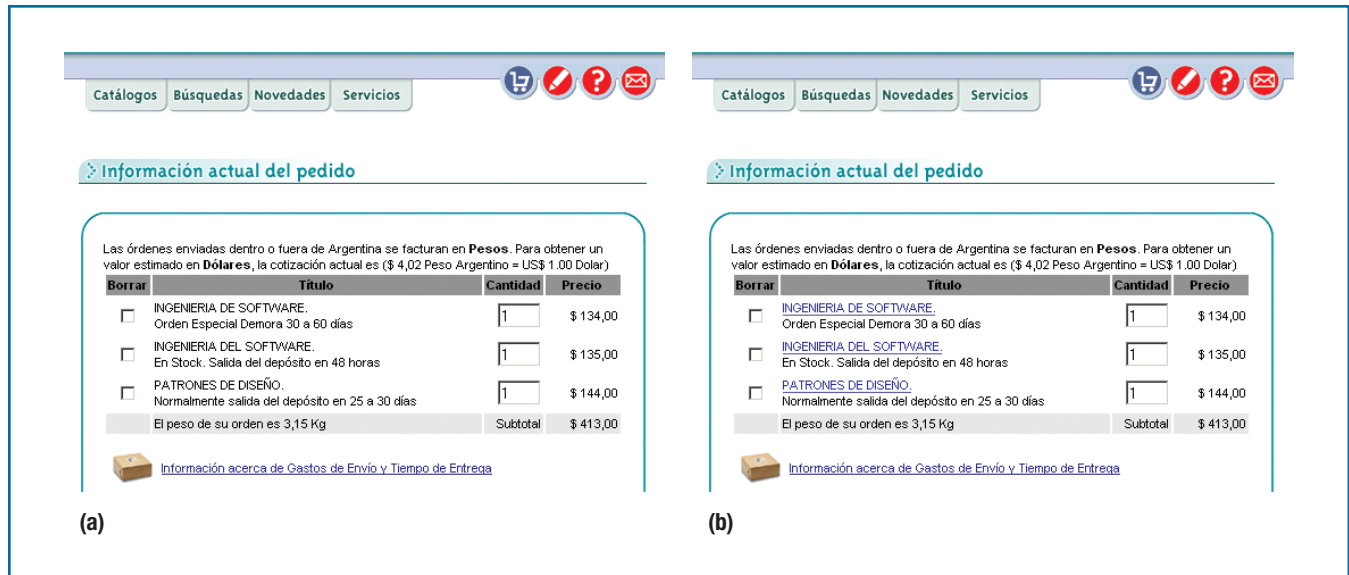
Catálogos Búsquedas Novedades Servicios

Información actual del pedido

Las órdenes enviadas dentro o fuera de Argentina se facturan en **Pesos**. Para obtener un valor estimado en **Dólares**, la cotización actual es ($ 4,02 Peso Argentino = US$ 1.00 Dolar)

| Borrar | Título | Cantidad | Precio |
|---|---|---|---|
| ☐ | INGENIERIA DE SOFTWARE. Orden Especial Demora 30 a 60 días | 1 | $ 134,00 |
| ☐ | INGENIERIA DEL SOFTWARE. En Stock. Salida del depósito en 48 horas | 1 | $ 135,00 |
| ☐ | PATRONES DE DISEÑO. Normalmente salida del depósito en 25 a 30 días | 1 | $ 144,00 |
| | El peso de su orden es 3,15 Kg | Subtotal | $ 413,00 |

Información acerca de Gastos de Envío y Tiempo de Entrega

(a)

Catálogos Búsquedas Novedades Servicios

Información actual del pedido

Las órdenes enviadas dentro o fuera de Argentina se facturan en **Pesos**. Para obtener un valor estimado en **Dólares**, la cotización actual es ($ 4,02 Peso Argentino = US$ 1.00 Dolar)

| Borrar | Título | Cantidad | Precio |
|---|---|---|---|
| ☐ | INGENIERIA DE SOFTWARE. Orden Especial Demora 30 a 60 días | 1 | $ 134,00 |
| ☐ | INGENIERIA DEL SOFTWARE. En Stock. Salida del depósito en 48 horas | 1 | $ 135,00 |
| ☐ | PATRONES DE DISEÑO. Normalmente salida del depósito en 25 a 30 días | 1 | $ 144,00 |
| | El peso de su orden es 3,15 Kg | Subtotal | $ 413,00 |

Información acerca de Gastos de Envío y Tiempo de Entrega

(b)